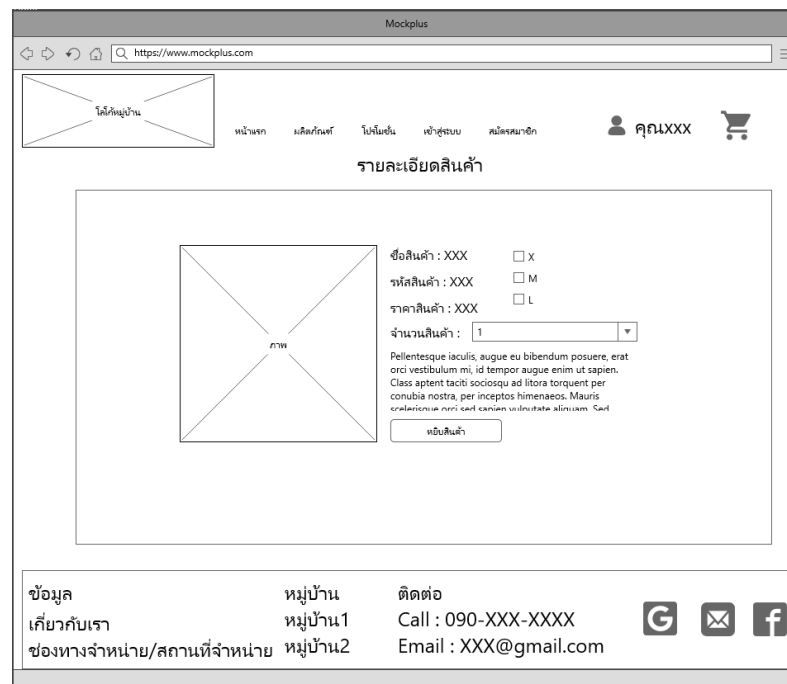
Mockplus

https://www.mockplus.com

โลโก้หมู่บ้าน

หน้าแรก ผลิตภัณฑ์ โปรโมชั่น เข้าสู่ระบบ สมัครสมาชิก

คุณXXX

รายละเอียดสินค้า

ภาพ

ชื่อสินค้า : XXX
รหัสสินค้า : XXX
ราคาสินค้า : XXX

X
M
L

จำนวนสินค้า : 1

Pellentesque iaculis, augue eu bibendum posuere, erat orci vestibulum mi, id tempor augue enim ut sapien. Class aptent taciti sociosqu ad litora torquent per conubia nostra, per inceptos himenaeos. Mauris scelerisque orci sed sapien vulputate aliquam. Sed

หยิบสินค้า

ข้อมูล
เกี่ยวกับเรา
ช่องทางจำหน่าย/สถานที่จำหน่าย

หมู่บ้าน
หมู่บ้าน1
หมู่บ้าน2

ติดต่อ
Call : 090-XXX-XXXX
Email : XXX@gmail.com